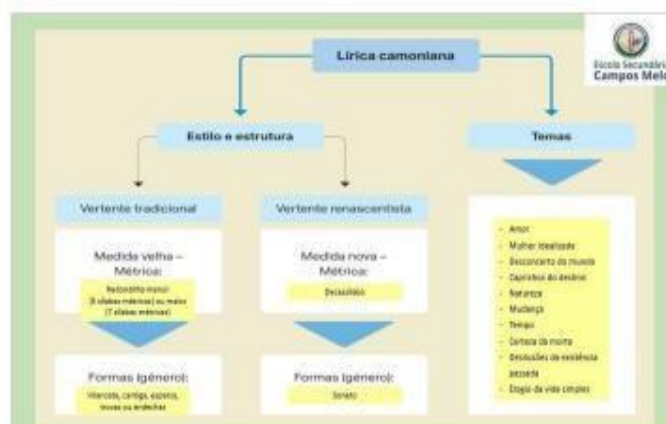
Lírica camoniana

Escola Secundária Campos Melo

Estilo e estrutura

Temas

Vertente tradicional

Vertente renascentista

Medida velha – Métrica:

Redondilha menor (5 sílabas métricas) ou maior (7 sílabas métricas)

Medida nova – Métrica:

Decassílabo

Formas (género):

Vilancete, cantiga, esparsa, trovas ou endechas

Formas (género):

Soneto

- Amor
- Mulher idealizada
- Desconcerto do mundo
- Caprichos do destino
- Natureza
- Mudança
- Tempo
- Certeza da morte
- Desilusões da existência passada
- Elogio da vida simples